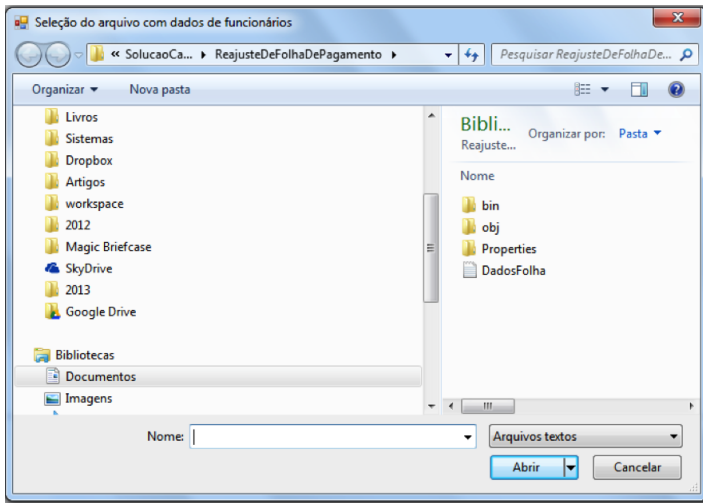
Seleção do arquivo com dados de funcionários

« SolucaoCa... ▸ ReajusteDeFolhaDePagamento ▸

Pesquisar ReajusteDeFolhaDe...

Organizar ▾ Nova pasta

Livros
Sistemas
Dropbox
Artigos
workspace
2012
Magic Briefcase
SkyDrive
2013
Google Drive

Bibliotecas
Documentos
Imagens

Bibli...
Reajuste...

Organizar por: Pasta ▾

Nome

bin
obj
Properties
DadosFolha

Nome:

Arquivos textos

Abrir

Cancelar